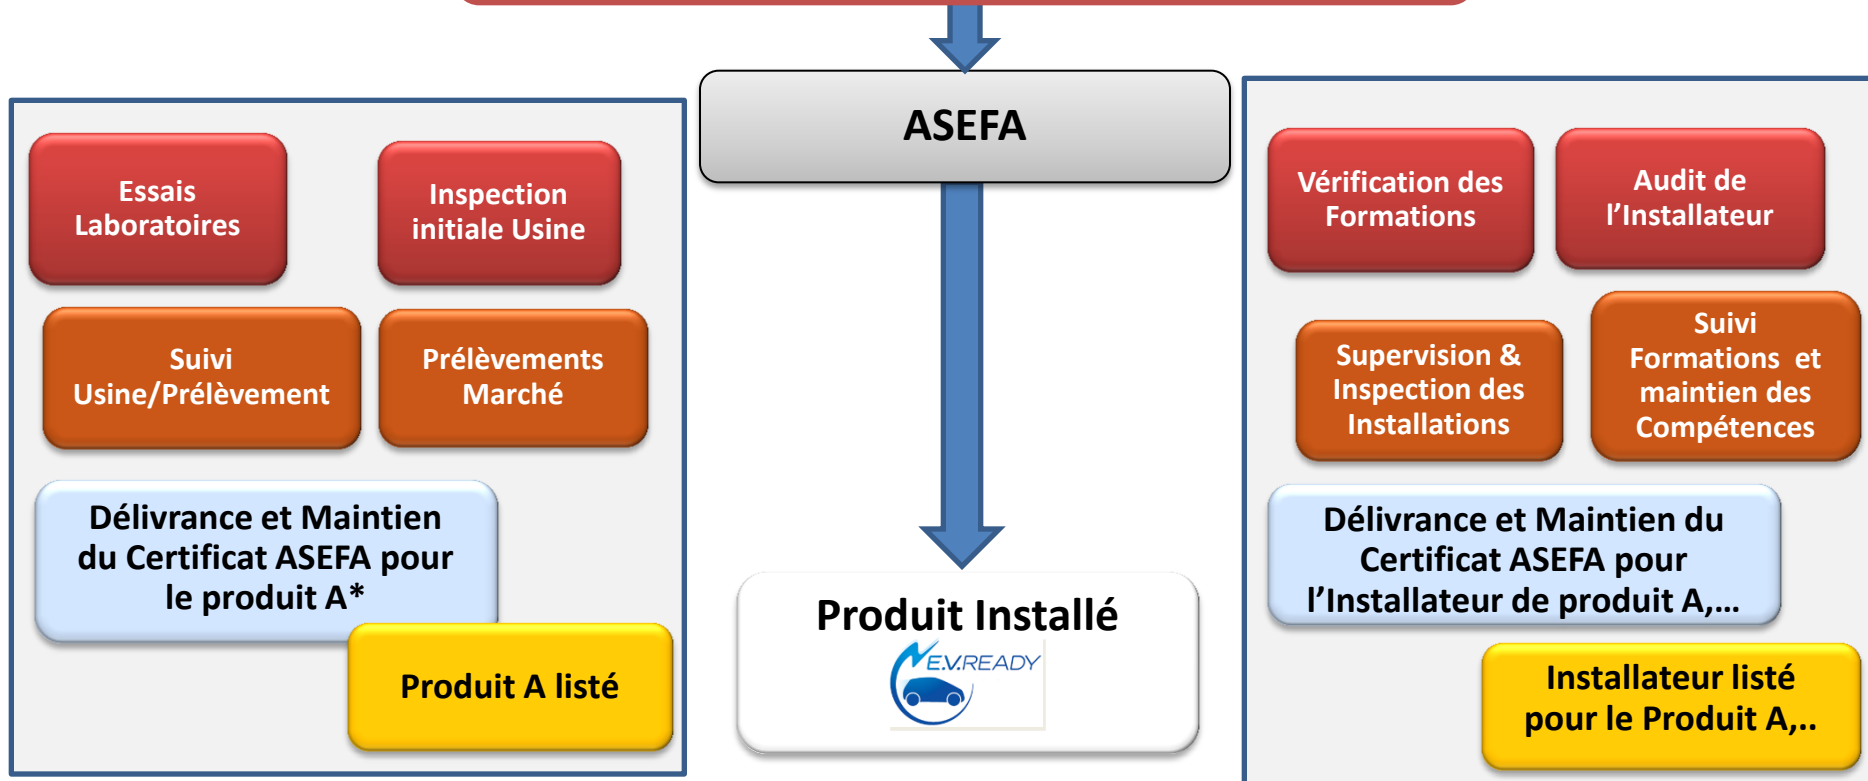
ASEFA

Essais Laboratoires

Inspection initiale Usine

Suivi Usine/Prélèvement

Prélèvements Marché

Délivrance et Maintien du Certificat ASEFA pour le produit A*

Produit A listé

Produit Installé

E.V.READY

Vérification des Formations

Audit de l'Installateur

Supervision & Inspection des Installations

Suivi Formations et maintien des Compétences

Délivrance et Maintien du Certificat ASEFA pour l'Installateur de produit A,…

Installateur listé pour le Produit A,..